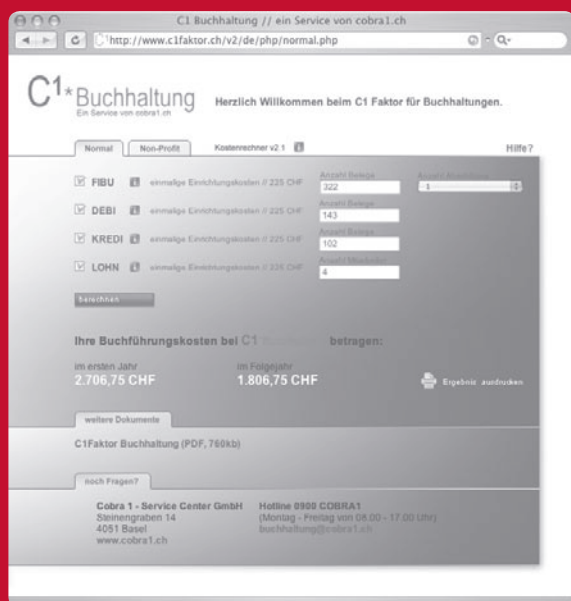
C1 Buchhaltung // ein Service von cobra1.ch

http://www.c1faktor.ch/v2/de/php/normal.php

C¹* Buchhaltung
Ein Service von cobra1.ch

Herzlich Willkommen beim C1 Faktor für Buchhaltungen.

Normal | Non-Profit | Kostenrechner v2.1 | Hilfe?

FIBU | einmalige Einrichtungskosten // 225 CHF | Anzahl Belege | 322 | Anzahl Abschlüsse | 1
DEBI | einmalige Einrichtungskosten // 225 CHF | Anzahl Belege | 143
KREDI | einmalige Einrichtungskosten // 225 CHF | Anzahl Belege | 102
LOHN | einmalige Einrichtungskosten // 225 CHF | Anzahl Mitarbeiter | 4

berechnen

Ihre Buchführungskosten bei C1 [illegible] betragen:

im ersten Jahr
2.706,75 CHF

im Folgejahr
1.806,75 CHF

Ergebnis ausdrucken

weitere Dokumente

C1Faktor Buchhaltung (PDF, 760kb)

noch Fragen?

Cobra 1 - Service Center GmbH
Steinengraben 14
4051 Basel
www.cobra1.ch

Hotline 0900 COBRA1
(Montag - Freitag von 08.00 - 17.00 Uhr)
buchhaltung@cobra1.ch